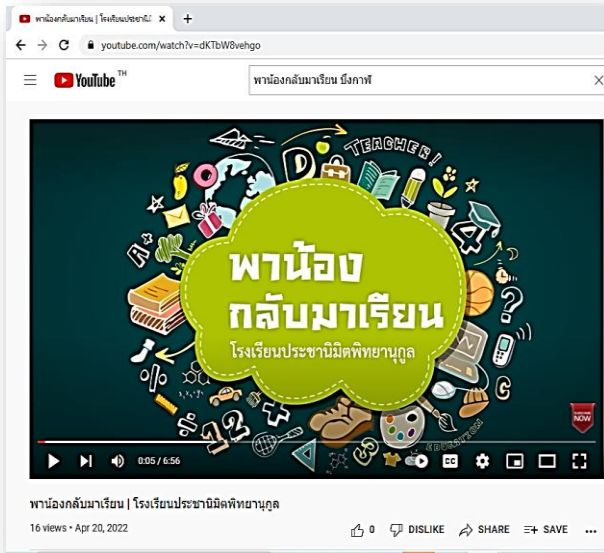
พาน้องกลับมาเรียน | โรงเรียนประชานิมิ ×

youtube.com/watch?v=dKTbW8vehgo

YouTube TH

พาน้องกลับมาเรียน บึงกาฬ

TEACHER

พาน้อง กลับมาเรียน

โรงเรียนประชานิมิตพิทยานุกูล

SUBSCRIBE NOW

0:05 / 6:56

พาน้องกลับมาเรียน | โรงเรียนประชานิมิตพิทยานุกูล

16 views • Apr 20, 2022

0 DISLIKE SHARE SAVE ...